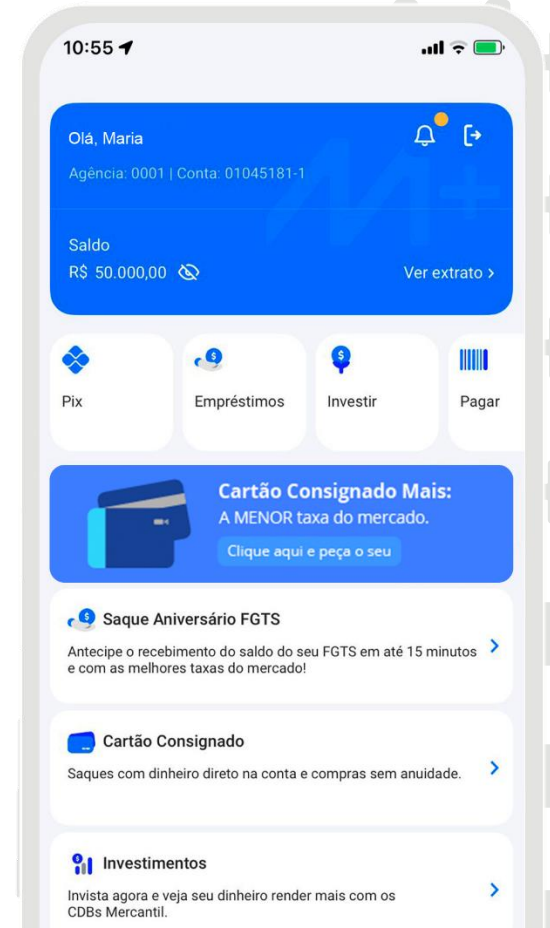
10:55

Olá, Maria

Agência: 0001 | Conta: 01045181-1

Saldo

R$ 50.000,00

Ver extrato >

Pix

Empréstimos

Investir

Pagar

Cartão Consignado Mais:

A MENOR taxa do mercado.

Clique aqui e peça o seu

Saque Aniversário FGTS

Antecipe o recebimento do saldo do seu FGTS em até 15 minutos e com as melhores taxas do mercado!

Cartão Consignado

Saques com dinheiro direto na conta e compras sem anuidade.

Investimentos

Invista agora e veja seu dinheiro render mais com os CDBs Mercantil.